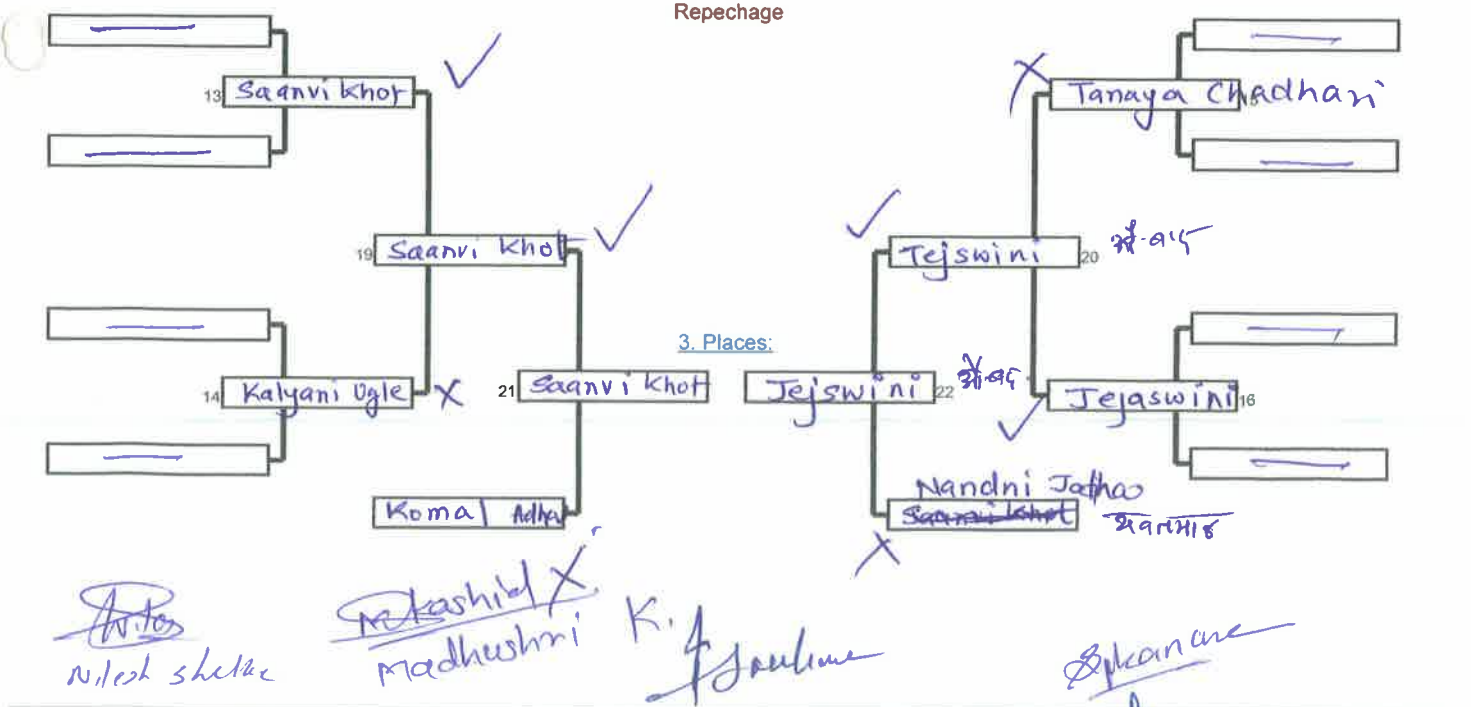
Repechage

13 Saanvi khot

19 Saanvi Khot

14 Kalyani Ugle

21 Saanvi Khot

Komal Adhav

Tanaya Chadhari 15

Tejswini 20

औंरंग

Jejaswini 16

Jejswini 22

औंरंग

Nandni Jadhao

~~Saanvi khot~~

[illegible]

3. Places:

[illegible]
Nilesh shelke

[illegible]
Madhushri K.

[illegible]

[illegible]